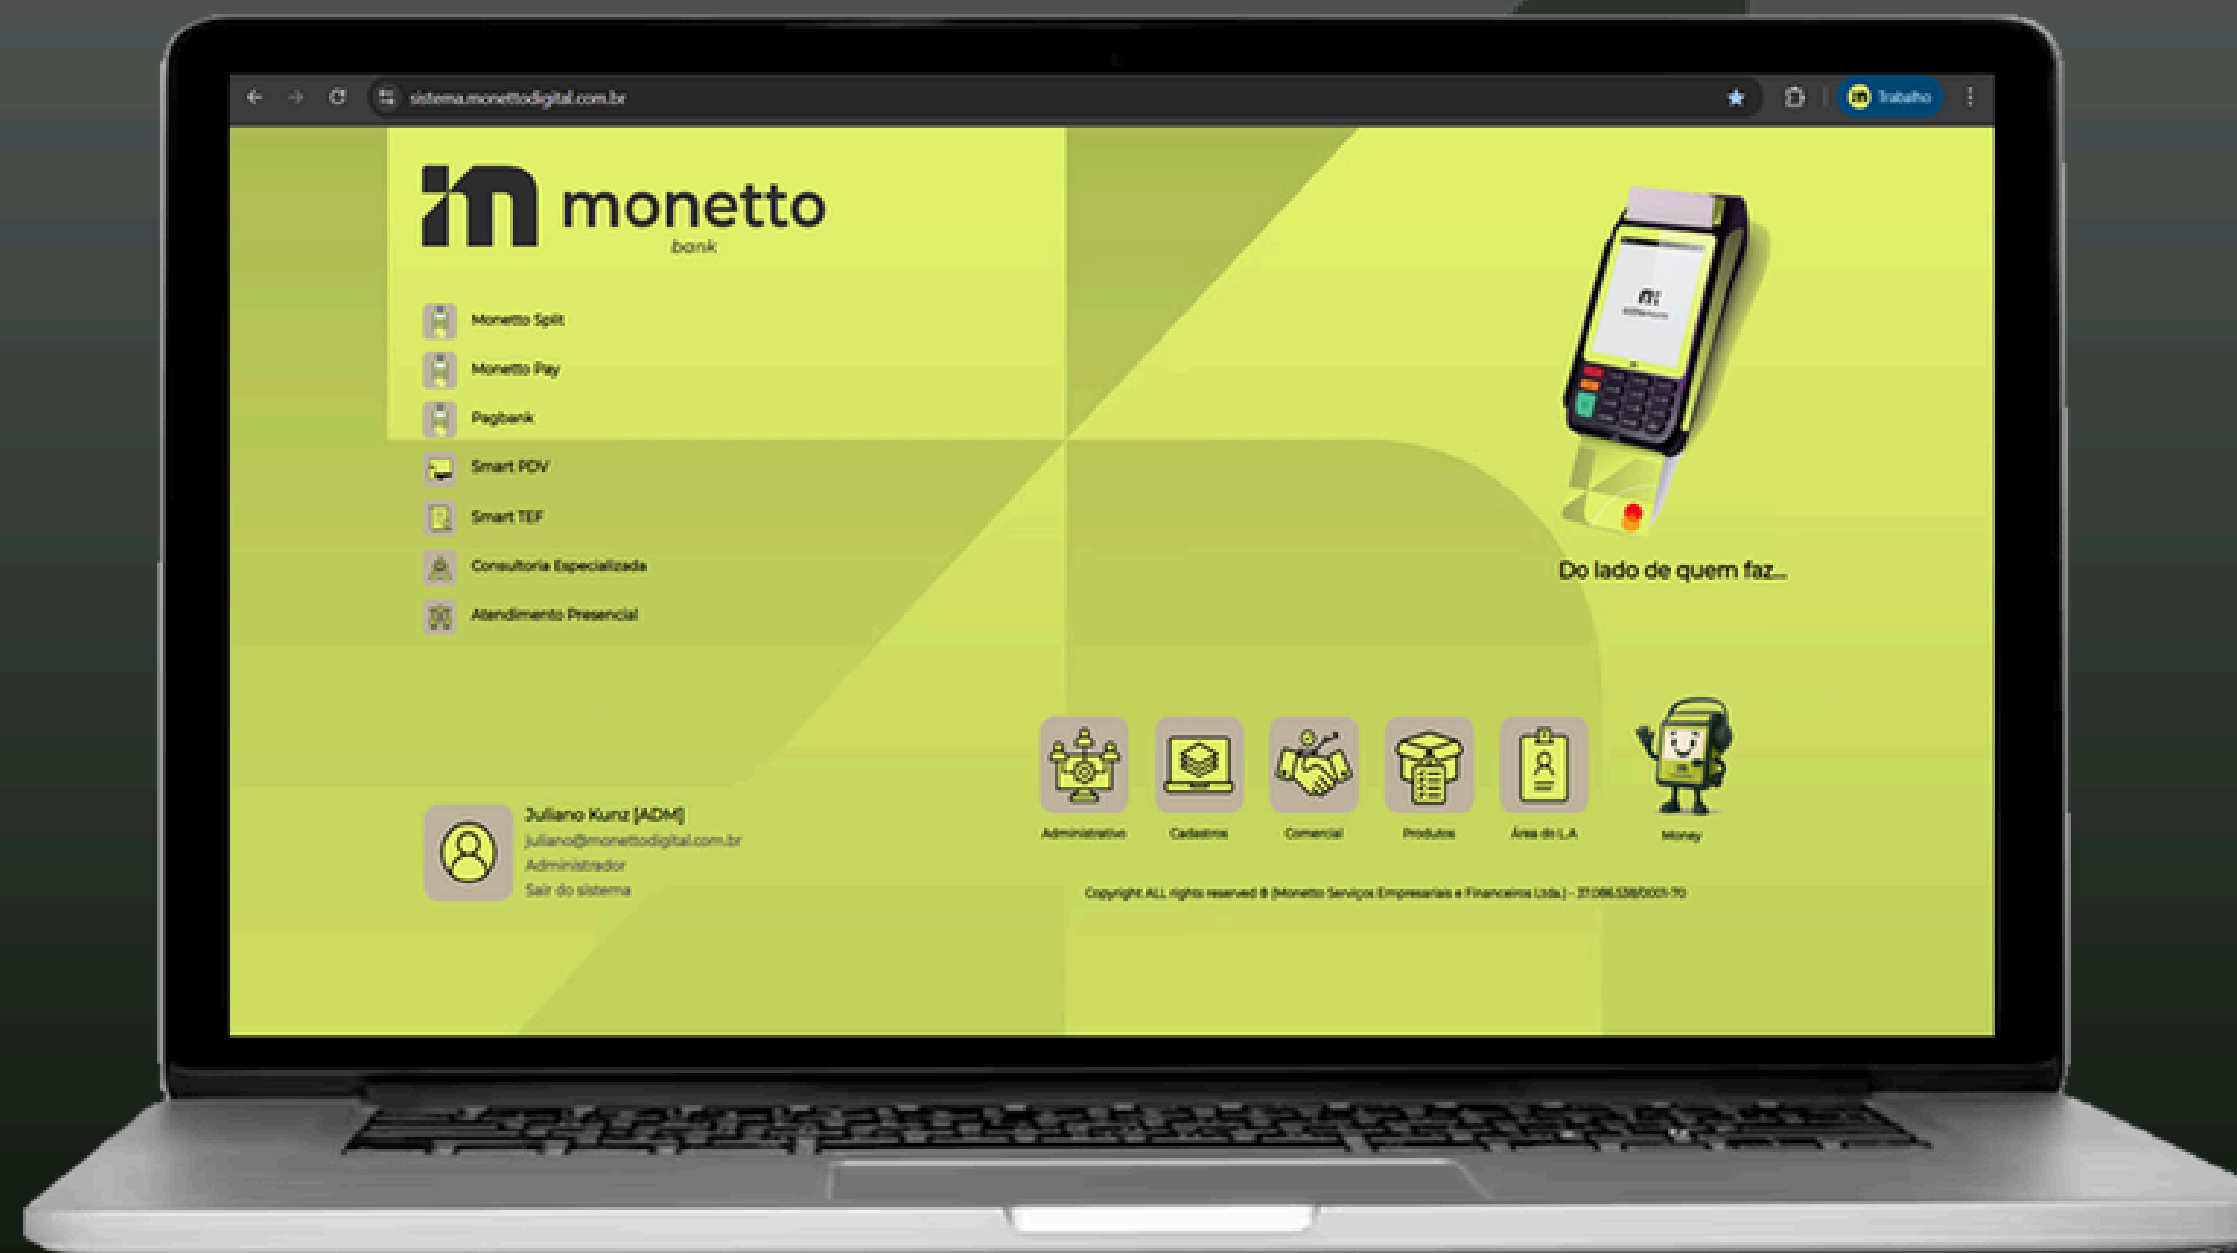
sistema.monettodigital.com.br

Trabalho

monetto
bank

Monetto Split
Monetto Pay
Pagbank
Smart PDV
Smart TEF
Consultoria Especializada
Atendimento Presencial

Do lado de quem faz...

Juliano Kunz [ADM]
juliano@monettodigital.com.br
Administrador
Sair do sistema

Administrativo
Cadastros
Comercial
Produtos
Área do I.A
Money

Copyright ALL rights reserved ® (Monetto Serviços Empresariais e Financeiros Ltda.) - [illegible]